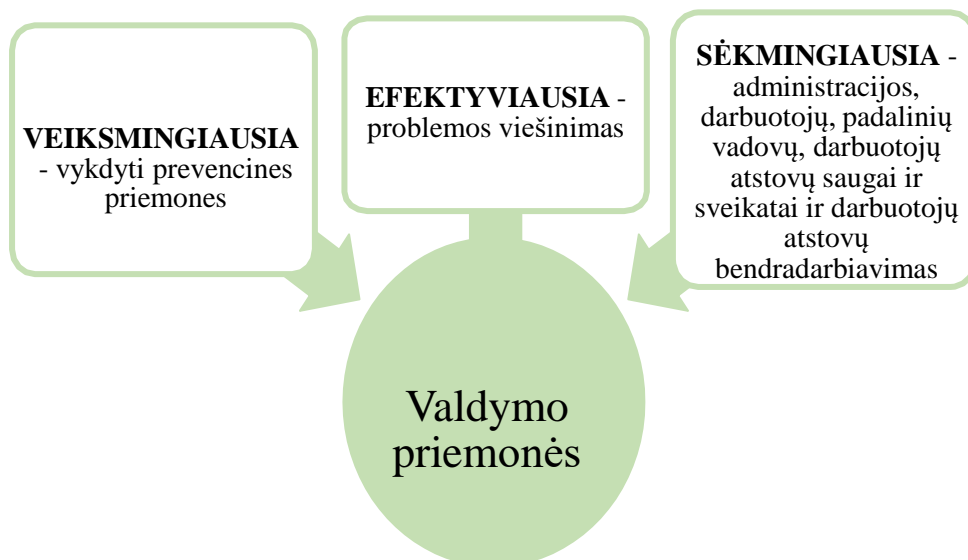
**VEIKSMINGIAUSIA** - vykdyti prevencines priemones

**EFEKTYVIAUSIA** - problemos viešinimas

**SĖKMINGIAUSIA** - administracijos, darbuotojų, padalinių vadovų, darbuotojų atstovų saugai ir sveikatai ir darbuotojų atstovų bendradarbiavimas

Valdymo priemonės